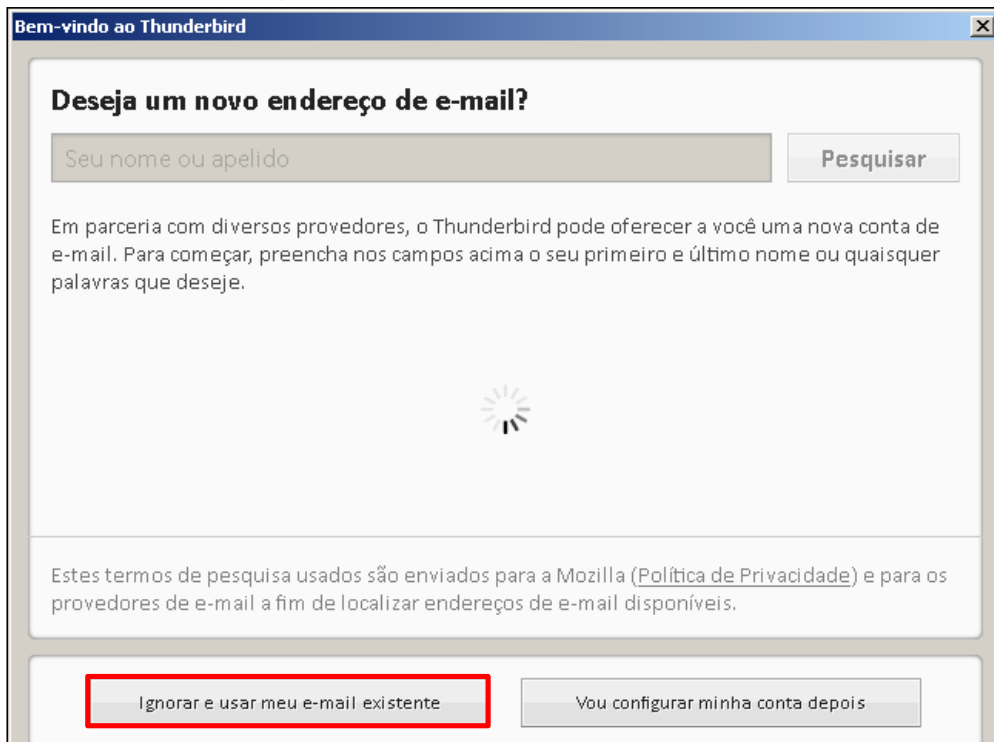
Bem-vindo ao Thunderbird

Deseja um novo endereço de e-mail?

Seu nome ou apelido

Pesquisar

Em parceria com diversos provedores, o Thunderbird pode oferecer a você uma nova conta de e-mail. Para começar, preencha nos campos acima o seu primeiro e último nome ou quaisquer palavras que deseje.

Estes termos de pesquisa usados são enviados para a Mozilla (Política de Privacidade) e para os provedores de e-mail a fim de localizar endereços de e-mail disponíveis.

Ignorar e usar meu e-mail existente

Vou configurar minha conta depois